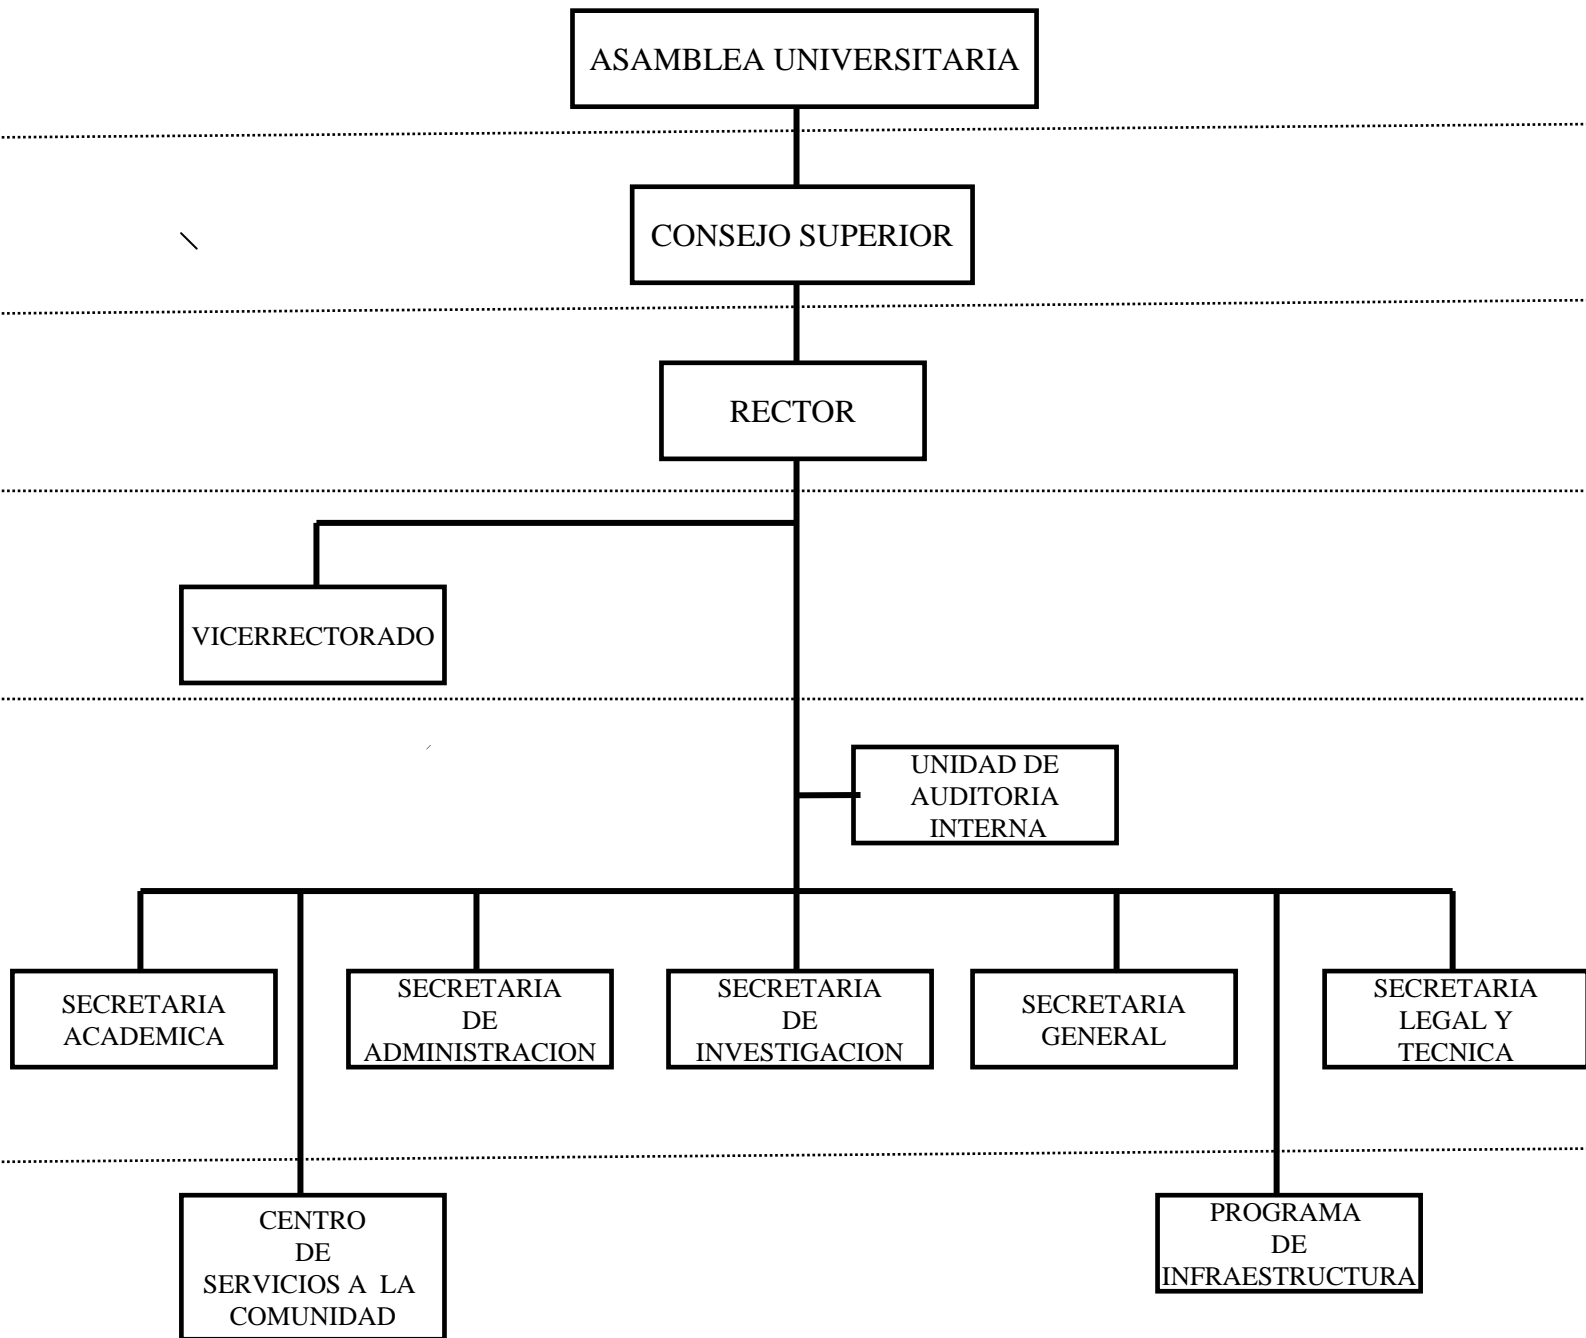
ASAMBLEA UNIVERSITARIA

CONSEJO SUPERIOR

RECTOR

VICERRECTORADO

UNIDAD DE AUDITORIA INTERNA

SECRETARIA ACADEMICA

SECRETARIA DE ADMINISTRACION

SECRETARIA DE INVESTIGACION

SECRETARIA GENERAL

SECRETARIA LEGAL Y TECNICA

CENTRO DE SERVICIOS A LA COMUNIDAD

PROGRAMA DE INFRAESTRUCTURA